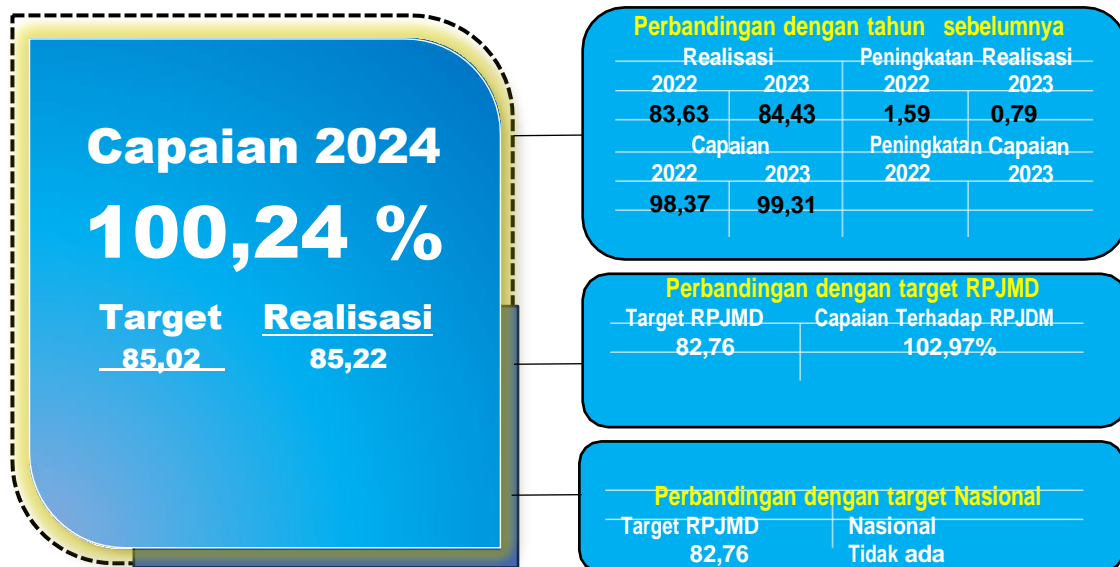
Capaian 2024

100,24 %

Target Realisasi
85,02 85,22

Perbandingan dengan tahun sebelumnya

| Realisasi | | Peningkatan Realisasi | |
|---|---|---|---|
| 2022 | 2023 | 2022 | 2023 |
| 83,63 | 84,43 | 1,59 | 0,79 |

| Capaian | | Peningkatan Capaian | |
|---|---|---|---|
| 2022 | 2023 | 2022 | 2023 |
| 98,37 | 99,31 | | |

Perbandingan dengan target RPJMD

| Target RPJMD | Capaian Terhadap RPJDM |
|---|---|
| 82,76 | 102,97% |

Perbandingan dengan target Nasional

| Target RPJMD | Nasional |
|---|---|
| 82,76 | Tidak ada |